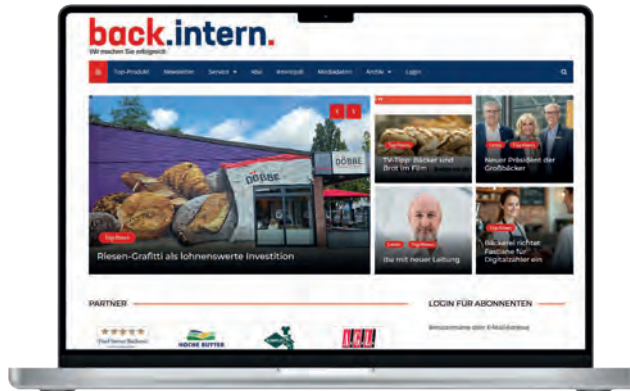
back.intern.
Wir machen Sie erfolgreich

Top-Produkt Newsletter Service Abo Impressum Mediadaten Archiv Login

Top-Thema
Riesen-Grafitti als lohnenswerte Investition

DÖBBE

TV-Tipp: Bäcker und Brot im Film

Top-Thema
Neuer Präsident der Großbäcker

Top-Thema
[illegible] mit neuer Leitung

Top-Thema
Bäckerei richtet Festtafel für Digitalzähler ein

PARTNER

LOGIN FÜR ABONNENTEN

Benutzername oder E-Mail-Adresse

HOCHE BUTTER